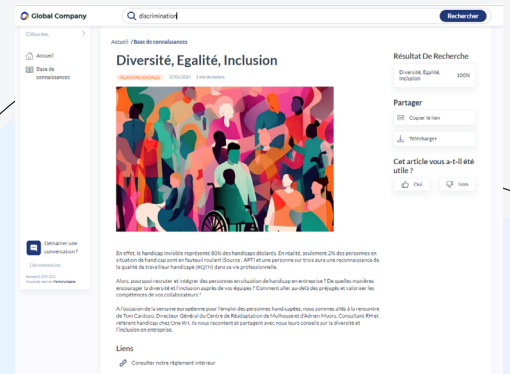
Global Company

discrimination

Rechercher

Cliquez

Accueil

Base de connaissances

Accueil / Base de connaissances

Diversité, Egalité, Inclusion

RELATIONS SOCIALES 17/01/2024 5 min de lecture

Résultat De Recherche

Diversité, Egalité, Inclusion 100%

Partager

Copier le lien

Télécharger

Cet article vous a-t-il été utile ?

Oui

Non

Démarrer une conversation ?

Déconnexion

En effet, le handicap invisible représente 80% des handicaps déclarés. En réalité, seulement 2% des personnes en situation de handicap sont en fauteuil roulant (Source : APF) et une personne sur trois aura une reconnaissance de la qualité de travailleur handicapé (RQTH) dans sa vie professionnelle.

Alors, pourquoi recruter et intégrer des personnes en situation de handicap en entreprise ? De quelles manières encourager la diversité et l'inclusion auprès de vos équipes ? Comment aller au-delà des préjugés et valoriser les compétences de vos collaborateurs ?

A l'occasion de la semaine européenne pour l'emploi des personnes handicapées, nous sommes allés à la rencontre de Tom Cardiaux, Directeur Général du Centre de Réadaptation de Mulhouse et d'Adrien Moors, Consultant RH et référent handicap chez One RH. Ils nous racontent et partagent avec nous leurs conseils sur la diversité et l'inclusion en entreprise.

Liens

Consulter notre règlement intérieur